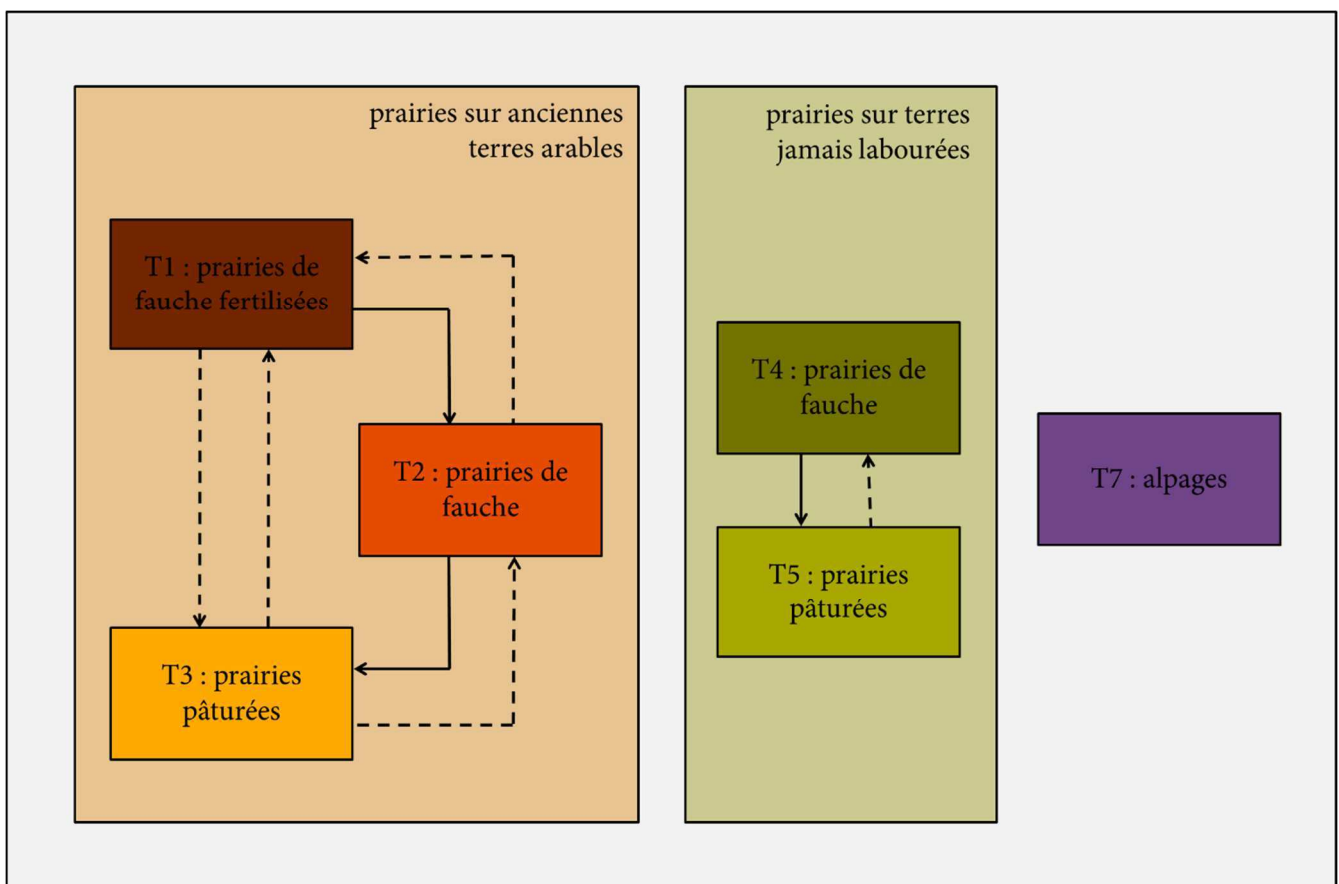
prairies sur anciennes terres arables

T1 : prairies de fauche fertilisées

T2 : prairies de fauche

T3 : prairies pâturées

prairies sur terres jamais labourées

T4 : prairies de fauche

T5 : prairies pâturées

T7 : alpages